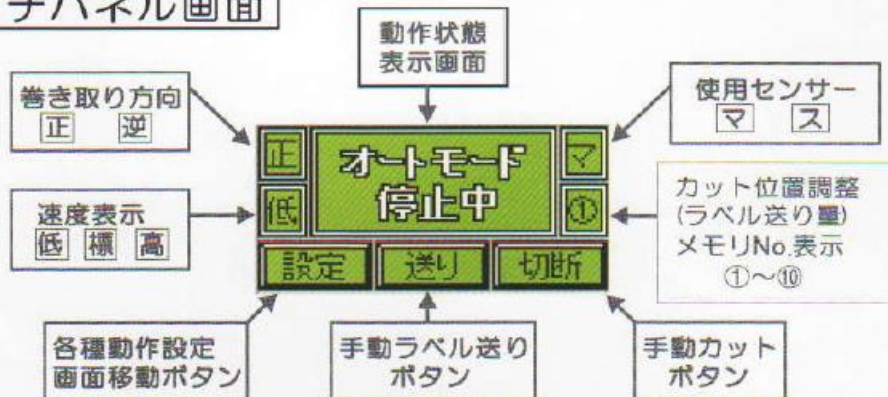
チパネル画面

動作状態
表示画面

巻き取り方向
正　逆

使用センサー
マ　ス

正

オートモード
停止中

マ

低

①

速度表示
低 標 高

カット位置調整
(ラベル送り量)
メモリNo.表示
①～⑩

設定　送り　切断

各種動作設定
画面移動ボタン

手動ラベル送り
ボタン

手動カット
ボタン